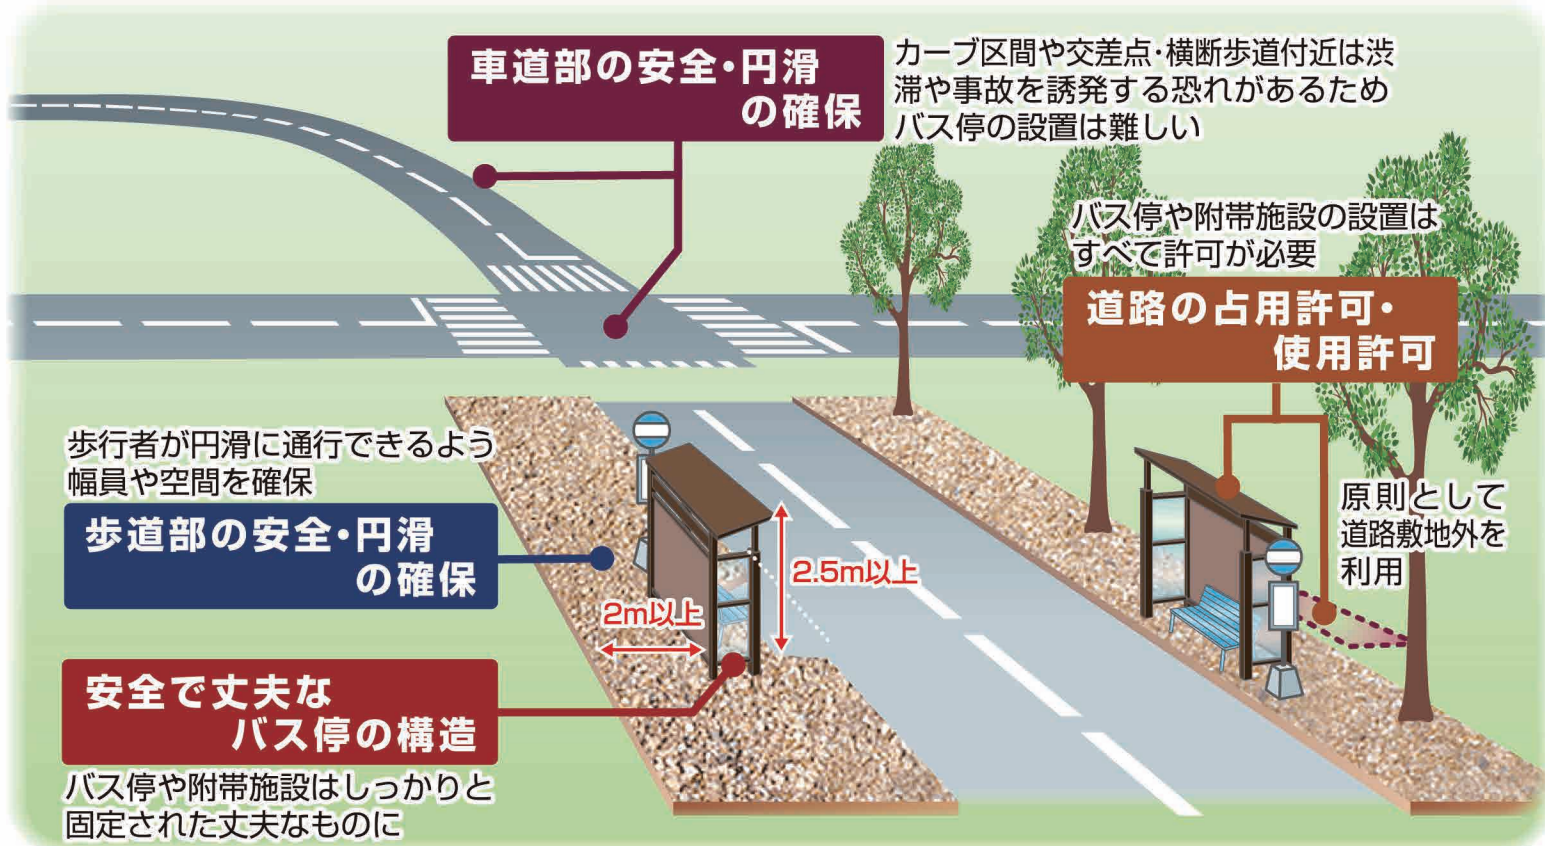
車道部の安全・円滑の確保

カーブ区間や交差点・横断歩道付近は渋滞や事故を誘発する恐れがあるためバス停の設置は難しい

バス停や附帯施設の設置はすべて許可が必要

道路の占用許可・使用許可

歩行者が円滑に通行できるよう幅員や空間を確保

歩道部の安全・円滑の確保

2.5m以上

2m以上

原則として道路敷地外を利用

安全で丈夫なバス停の構造

バス停や附帯施設はしっかりと固定された丈夫なものに